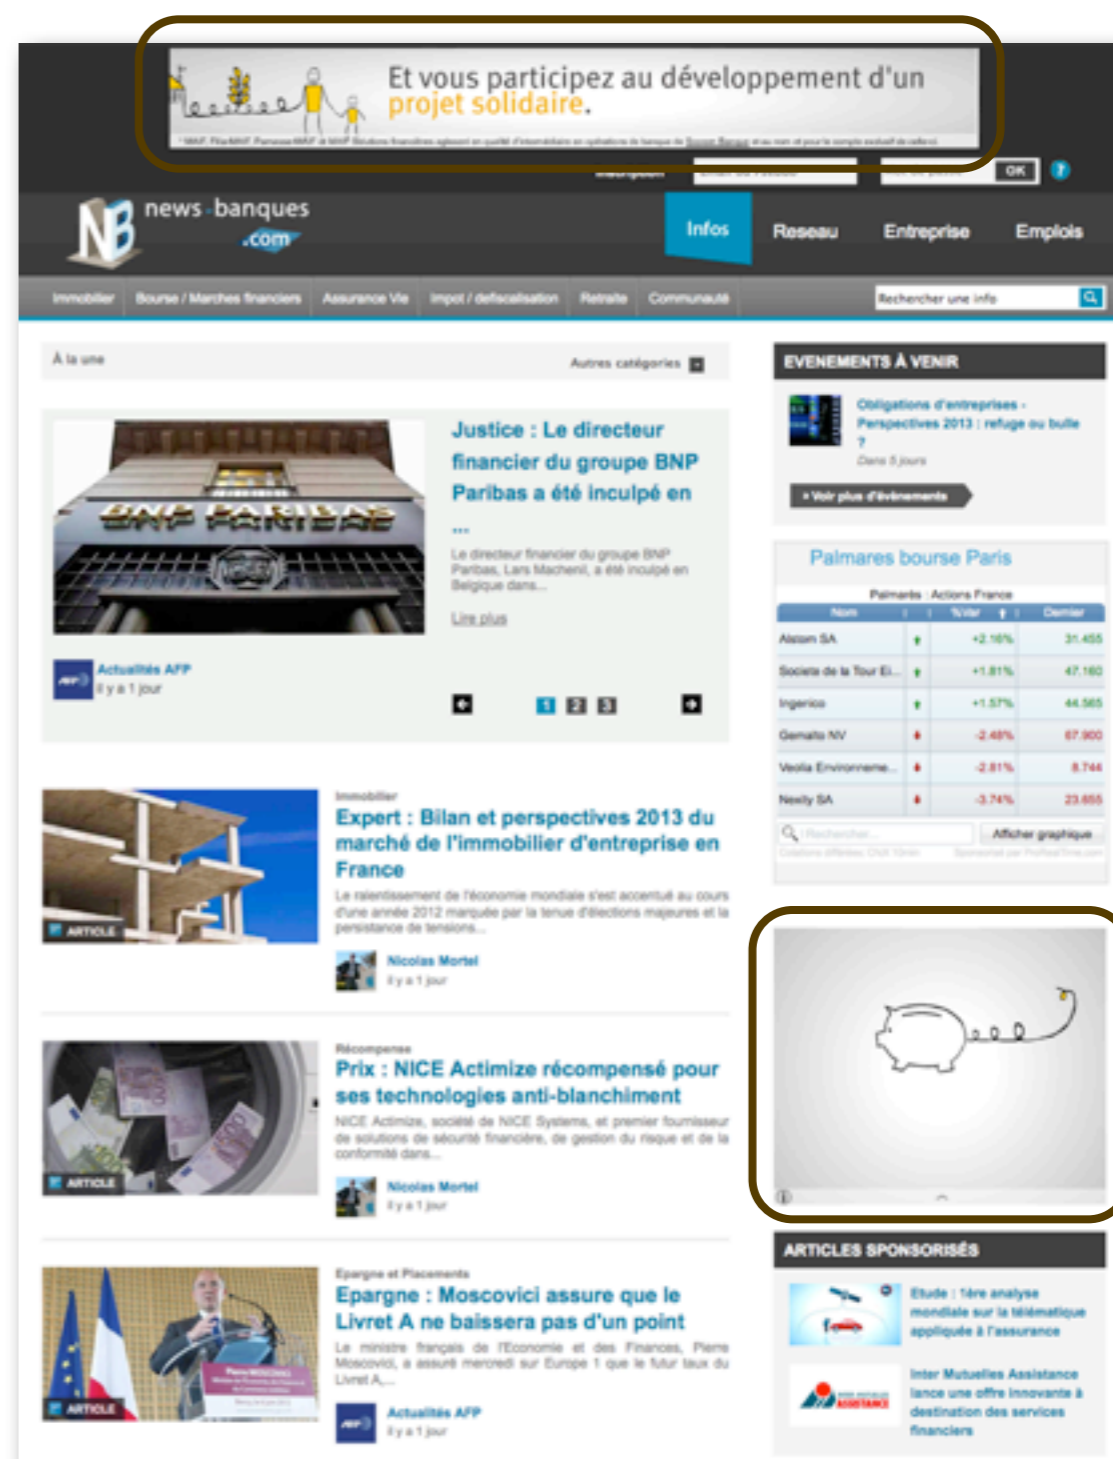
Et vous participez au développement d'un projet solidaire.

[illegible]

Inscription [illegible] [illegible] OK ?

news banques .com

Infos Reseau Entreprise Emplois

Immobilier Bourse / Marches financiers Assurance Vie Impot / defiscalisation Retraite Communauté

Rechercher une info

À la une

Autres catégories

Justice : Le directeur financier du groupe BNP Paribas a été inculpé en ...

Le directeur financier du groupe BNP Paribas, Lars Machenil, a été inculpé en Belgique dans...

Lire plus

Actualités AFP
Il y a 1 jour

1 2 3

Immobilier

Expert : Bilan et perspectives 2013 du marché de l'immobilier d'entreprise en France

Le ralentissement de l'économie mondiale s'est accentué au cours d'une année 2012 marquée par la tenue d'élections majeures et la persistance de tensions...

ARTICLE

Nicolas Mortel
Il y a 1 jour

Récompense

Prix : NICE Actimize récompensé pour ses technologies anti-blanchiment

NICE Actimize, société de NICE Systems, et premier fournisseur de solutions de sécurité financière, de gestion du risque et de la conformité dans...

ARTICLE

Nicolas Mortel
Il y a 1 jour

Epargne et Placements

Epargne : Moscovici assure que le Livret A ne baissera pas d'un point

Le ministre français de l'Economie et des Finances, Pierre Moscovici, a assuré mercredi sur Europe 1 que le futur taux du Livret A,...

ARTICLE

Actualités AFP
Il y a 1 jour

EVENEMENTS À VENIR

Obligations d'entreprises - Perspectives 2013 : refuge ou bulle ?
Dans 5 jours

» Voir plus d'événements

Palmares bourse Paris

Palmarès : Actions France

| Nom | | %Var | Dernier |
|---|---|---|---|
| Alstom SA | ↑ | +2.16% | 31.455 |
| Societe de la Tour Ei... | ↑ | +1.81% | 47.160 |
| Ingenico | ↑ | +1.57% | 44.565 |
| Gemalto NV | ↓ | -2.48% | 67.900 |
| Veolia Environneme... | ↓ | -2.81% | 8.744 |
| Nexity SA | ↓ | -3.74% | 23.655 |

Rechercher Afficher graphique

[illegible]

ARTICLES SPONSORISÉS

Etude : 1ère analyse mondiale sur la télématique appliquée à l'assurance

Inter Mutuelles Assistance lance une offre innovante à destination des services financiers